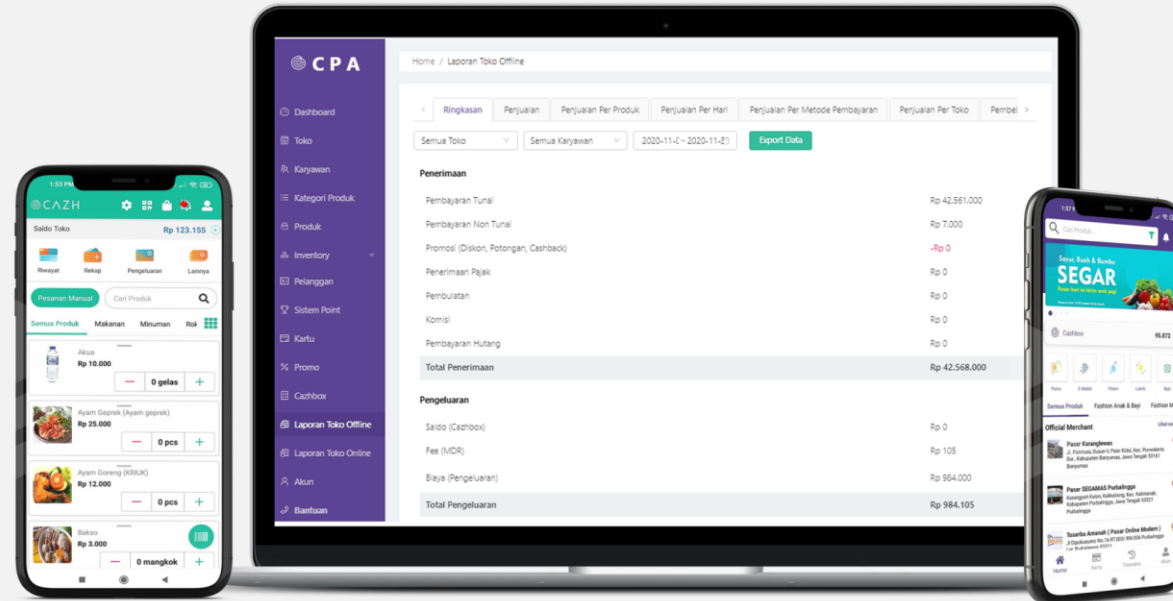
1:53 PM

CAZH

Saldo Toko Rp 123.155

Riwayat Rekap Pengeluaran Lainnya

Pesanan Manual Cari Produk

Semua Produk Makanan Minuman Rok

Akua
Rp 10.000
0 gelas

Ayam Geprek (Ayam geprek)
Rp 25.000
0 pcs

Ayam Goreng (KRIUK)
Rp 12.000
0 pcs

Bakso
Rp 3.000
0 mangkok

CPA

Dashboard
Toko
Karyawan
Kategori Produk
Produk
Inventory
Pelanggan
Sistem Point
Kartu
Promo
Cazhbox
Laporan Toko Offline
Laporan Toko Online
Akun
Bantuan

Home / Laporan Toko Offline

Ringkasan Penjualan Penjualan Per Produk Penjualan Per Hari Penjualan Per Metode Pembayaran Penjualan Per Toko Pembel

Semua Toko Semua Karyawan 2020-11-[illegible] ~ 2020-11-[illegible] Export Data

Penerimaan

| | |
|---|---|
| Pembayaran Tunai | Rp 42.561.000 |
| Pembayaran Non Tunai | Rp 7.000 |
| Promosi (Diskon, Potongan, Cashback) | -Rp 0 |
| Penerimaan Pajak | Rp 0 |
| Pembulatan | Rp 0 |
| Komisi | Rp 0 |
| Pembayaran Hutang | Rp 0 |
| Total Penerimaan | Rp 42.568.000 |

Pengeluaran

| | |
|---|---|
| Saldo (Cazhbox) | Rp 0 |
| Fee (MDR) | Rp 105 |
| Biaya (Pengeluaran) | Rp 984.000 |
| Total Pengeluaran | Rp 984.105 |

1:57

Cari Produk...

Sayur, Buah & Bumbu
SEGAR

Cazhbox 95.672

Semua Produk Fashion Anak & Bayi Fashion M

Official Merchant Lihat se

Pasar Karanglewas
Jl. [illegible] Banyumas

Pasar SEGAMAS Purbalingga
Karangsari-Kalen, Kalikabong, Kec. Kalimanah, Kabupaten Purbalingga, Jawa Tengah 53371 Purbalingga

Tusarba Amanah (Pasar Online Modern)
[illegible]

Home Kartu Transaksi Akun